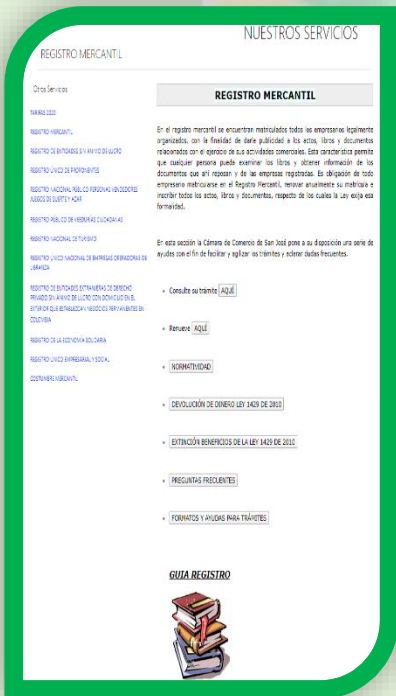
NUESTROS SERVICIOS

REGISTRO MERCANTIL

Otros Servicios

TARIFAS 2010

REGISTRO MERCANTIL

REGISTRO DE ENTIDADES SIN ANIMO DE LUCRO

REGISTRO UNICO DE PROPONENTES

REGISTRO NACIONAL PÚBLICO PERSONAS VENDEDORES JUEGOS DE SUERTE Y AZAR

REGISTRO PÚBLICO DE VEEDURIAS CIUDADANAS

REGISTRO NACIONAL DE TURISMO

REGISTRO UNICO NACIONAL DE EMPRESAS OPERADORAS DE LIBRANZA

REGISTRO DE ENTIDADES EXTRANJERAS DE DERECHO PRIVADO SIN ANIMO DE LUCRO CON DOMICILIO EN EL EXTERIOR QUE ESTABLEZCAN NEGOCIOS PERMANENTES EN COLOMBIA

REGISTRO DE LA ECONOMIA SOLIDARIA

REGISTRO UNICO EMPRESARIAL Y SOCIAL

COSTUMBRE MERCANTIL

REGISTRO MERCANTIL

En el registro mercantil se encuentran matriculados todos los empresarios legalmente organizados, con la finalidad de darle publicidad a los actos, libros y documentos relacionados con el ejercicio de sus actividades comerciales. Esta característica permite que cualquier persona pueda examinar los libros y obtener información de los documentos que ahí reposan y de las empresas registradas. Es obligación de todo empresario matricularse en el Registro Mercantil, renovar anualmente su matrícula e inscribir todos los actos, libros y documentos, respecto de los cuales la Ley exija esa formalidad.

En esta sección la Cámara de Comercio de San José pone a su disposición una serie de ayudas con el fin de facilitar y agilizar sus trámites y aclarar dudas frecuentes.

Consulte su trámite AQUÍ

Renueve AQUÍ

NORMATIVIDAD

DEVOLUCIÓN DE DINERO LEY 1429 DE 2010

EXTINCIÓN BENEFICIOS DE LA LEY 1429 DE 2010

PREGUNTAS FRECUENTES

FORMATOS Y AYUDAS PARA TRÁMITES

GUIA REGISTRO